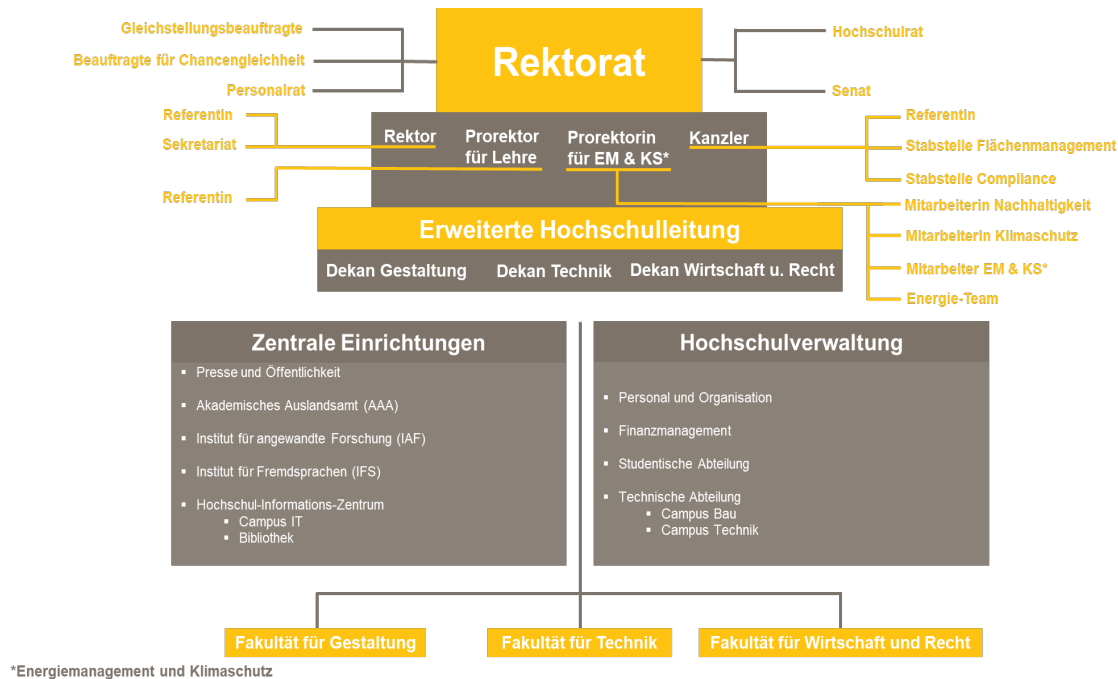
Gleichstellungsbeauftragte

Beauftragte für Chancengleichheit

Personalrat

Rektorat

Hochschulrat

Senat

Referentin

Sekretariat

Referentin

Rektor

Prorektor für Lehre

Prorektorin für EM & KS*

Kanzler

Referentin

Stabstelle Flächenmanagement

Stabstelle Compliance

Mitarbeiterin Nachhaltigkeit

Mitarbeiterin Klimaschutz

Mitarbeiter EM & KS*

Energie-Team

Erweiterte Hochschulleitung

Dekan Gestaltung

Dekan Technik

Dekan Wirtschaft u. Recht

Zentrale Einrichtungen

- Presse und Öffentlichkeit
- Akademisches Auslandsamt (AAA)
- Institut für angewandte Forschung (IAF)
- Institut für Fremdsprachen (IFS)
- Hochschul-Informations-Zentrum
  - Campus IT
  - Bibliothek

Hochschulverwaltung

- Personal und Organisation
- Finanzmanagement
- Studentische Abteilung
- Technische Abteilung
  - Campus Bau
  - Campus Technik

Fakultät für Gestaltung

Fakultät für Technik

Fakultät für Wirtschaft und Recht

*Energiemanagement und Klimaschutz